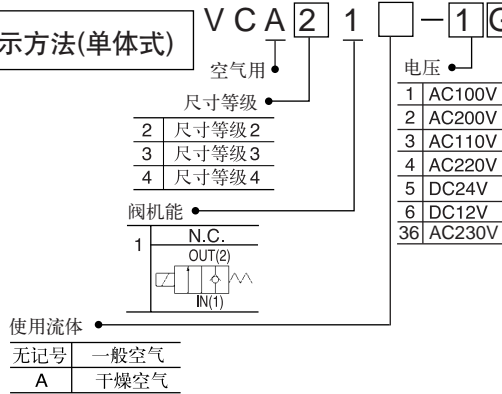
示方法(单体式)

V C A 2 1 □ − 1 G

空气用

尺寸等级

| 2 | 尺寸等级2 |
|---|---|
| 3 | 尺寸等级3 |
| 4 | 尺寸等级4 |

阀机能

1 N.C.
OUT(2)
IN(1)

使用流体

| 无记号 | 一般空气 |
|---|---|
| A | 干燥空气 |

电压

| 1 | AC100V |
|---|---|
| 2 | AC200V |
| 3 | AC110V |
| 4 | AC220V |
| 5 | DC24V |
| 6 | DC12V |
| 36 | AC230V |